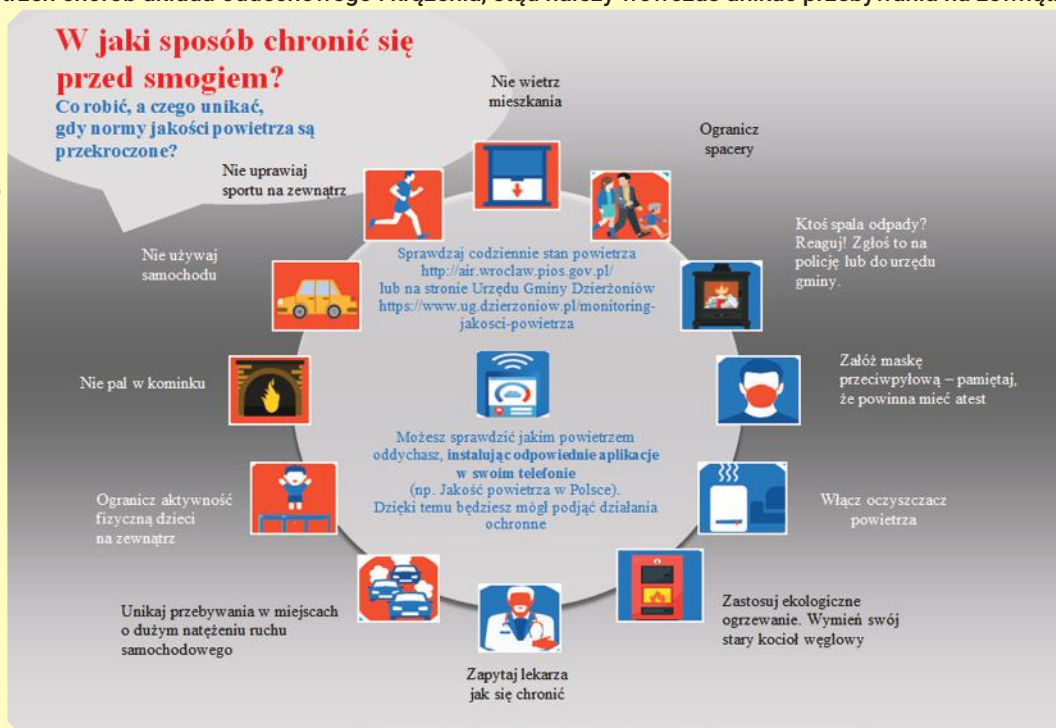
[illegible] chorób układu oddechowego i krążenia, stąd należy wówczas unikać przebywania na zewnątrz

W jaki sposób chronić się przed smogiem?
Co robić, a czego unikać, gdy normy jakości powietrza są przekroczone?

Nie wietrz mieszkania

Ogranicz spacery

Nie uprawiaj sportu na zewnątrz

Ktoś spala odpady? Reaguj! Zgłoś to na policję lub do urzędu gminy.

Nie używaj samochodu

Sprawdzaj codziennie stan powietrza http://air.wroclaw.pios.gov.pl/ lub na stronie Urzędu Gminy Dzierżoniów https://www.ug.dzierzoniow.pl/monitoring-jakosci-powietrza

Załóż maskę przeciwpyłową – pamiętaj, że powinna mieć atest

Nie pal w kominku

Możesz sprawdzić jakim powietrzem oddychasz, **instalując odpowiednie aplikacje w swoim telefonie** (np. Jakość powietrza w Polsce). Dzięki temu będziesz mógł podjąć działania ochronne

Ogranicz aktywność fizyczną dzieci na zewnątrz

Włącz oczyszczacz powietrza

Unikaj przebywania w miejscach o dużym natężeniu ruchu samochodowego

Zastosuj ekologiczne ogrzewanie. Wymień swój stary kocioł węglowy

Zapytaj lekarza jak się chronić